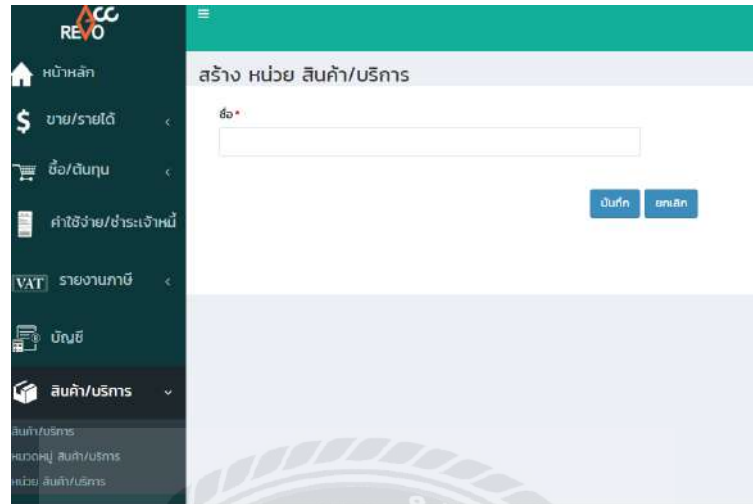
ACC REVO

≡

หน้าหลัก

ขาย/รายได้ ‹

ซื้อ/ต้นทุน ‹

ค่าใช้จ่าย/ชำระเจ้าหนี้

VAT รายงานภาษี ‹

บัญชี

สินค้า/บริการ ⌄

สินค้า/บริการ

หมวดหมู่ สินค้า/บริการ

หน่วย สินค้า/บริการ

สร้าง หน่วย สินค้า/บริการ

ชื่อ *

บันทึก

ยกเลิก